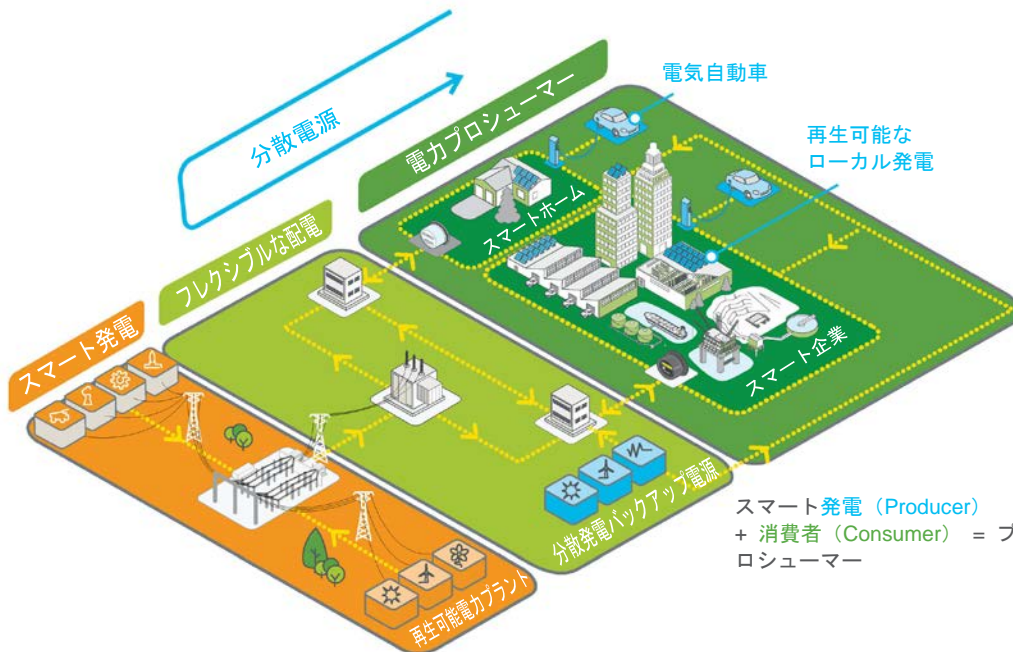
分散電源

電力プロシューマー

電気自動車

再生可能な
ローカル発電

スマートホーム

フレクシブルな配電

スマート発電

スマート企業

分散発電バックアップ電源

再生可能電力プラント

スマート発電（Producer）
+ 消費者（Consumer） = プロシューマー